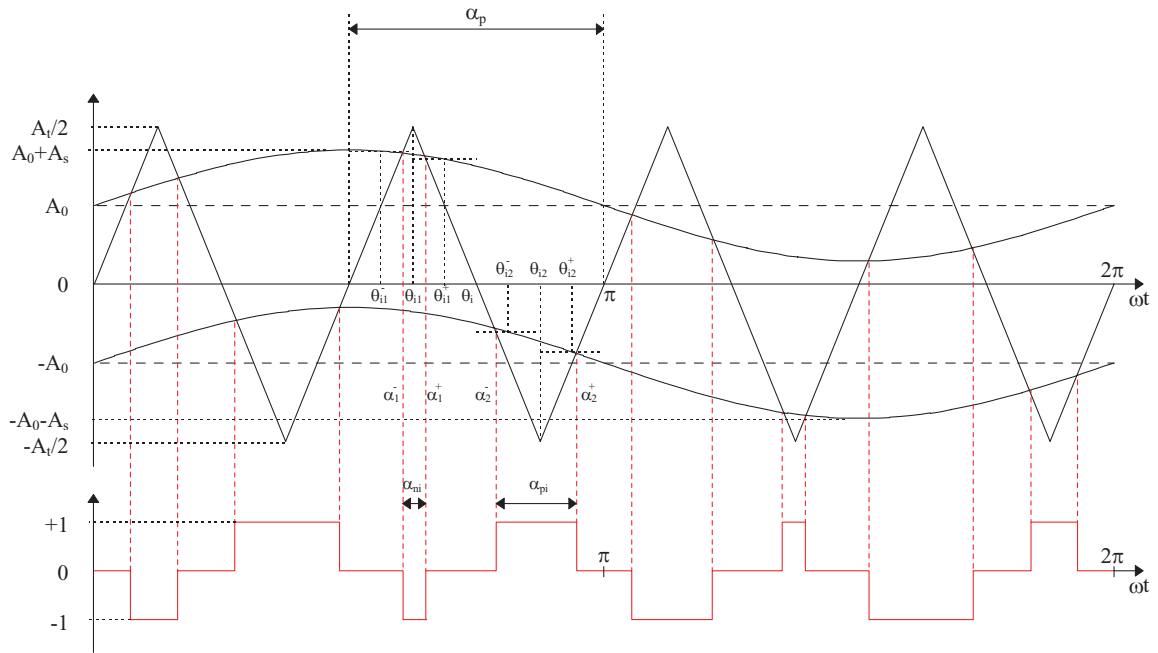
$\alpha_p$

$A_t/2$

$A_0+A_s$

$A_0$

0

$-A_0$

$-A_0-A_s$

$-A_t/2$

$\theta_{i1}^-$ $\theta_{i1}$ $\theta_{i1}^+$ $\theta_i$

$\theta_{i2}^-$ $\theta_{i2}$ $\theta_{i2}^+$

$\pi$

$2\pi$

$\omega t$

$\alpha_1^-$ $\alpha_1^+$ $\alpha_2^-$ $\alpha_2^+$

$\alpha_{ni}$

$\alpha_{pi}$

+1

0

-1

$\pi$

$2\pi$

$\omega t$